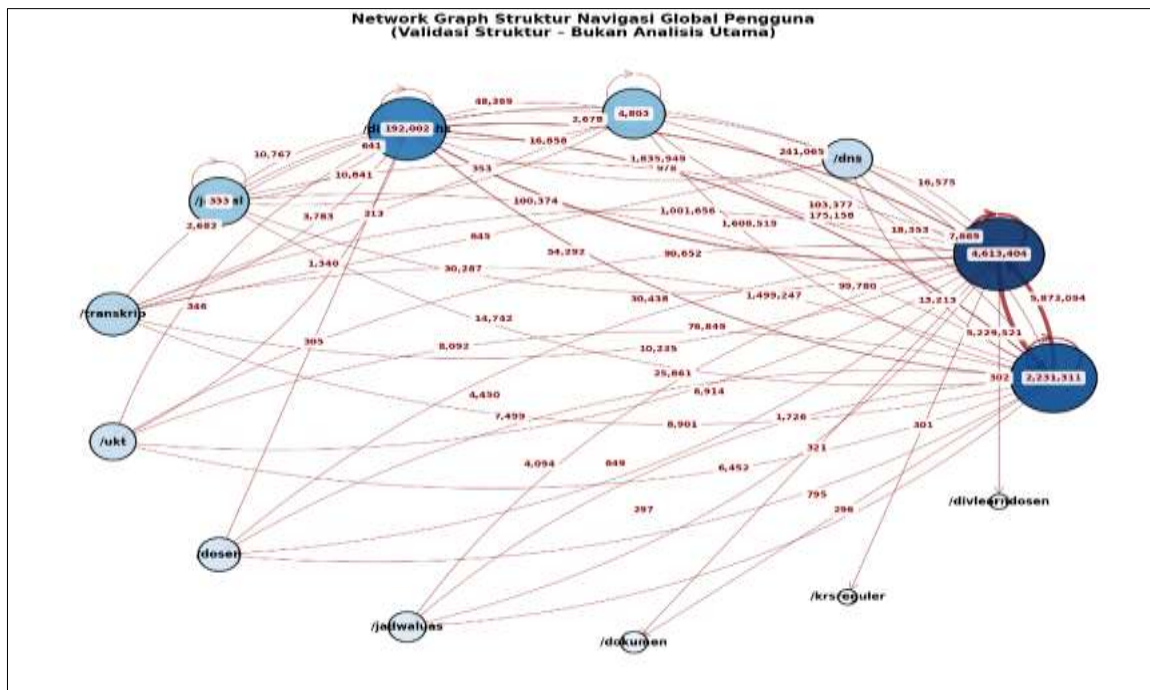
Network Graph Struktur Navigasi Global Pengguna
(Validasi Struktur - Bukan Analisis Utama)

/di 192,002 hs
4,803
/dns
/j 333 sl
4,613,404
/transkrip
2,231,311
/ukt
/divlearndosen
dosen
/krsreguler
/jadwaluas
/dokumen

48,389
2,679
16,858
1,835,949
978
241,065
16,575
10,767
641
10,841
353
100,374
1,001,656
103,377
175,158
1,608,519
18,353
7,889
2,682
3,783
213
845
54,292
90,652
1,340
30,287
99,780
5,872,094
346
30,438
1,499,247
13,213
14,742
5,224,521
78,849
305
8,092
10,235
302
25,861
4,450
8,914
7,499
8,901
1,726
301
321
4,094
849
6,452
795
297
296